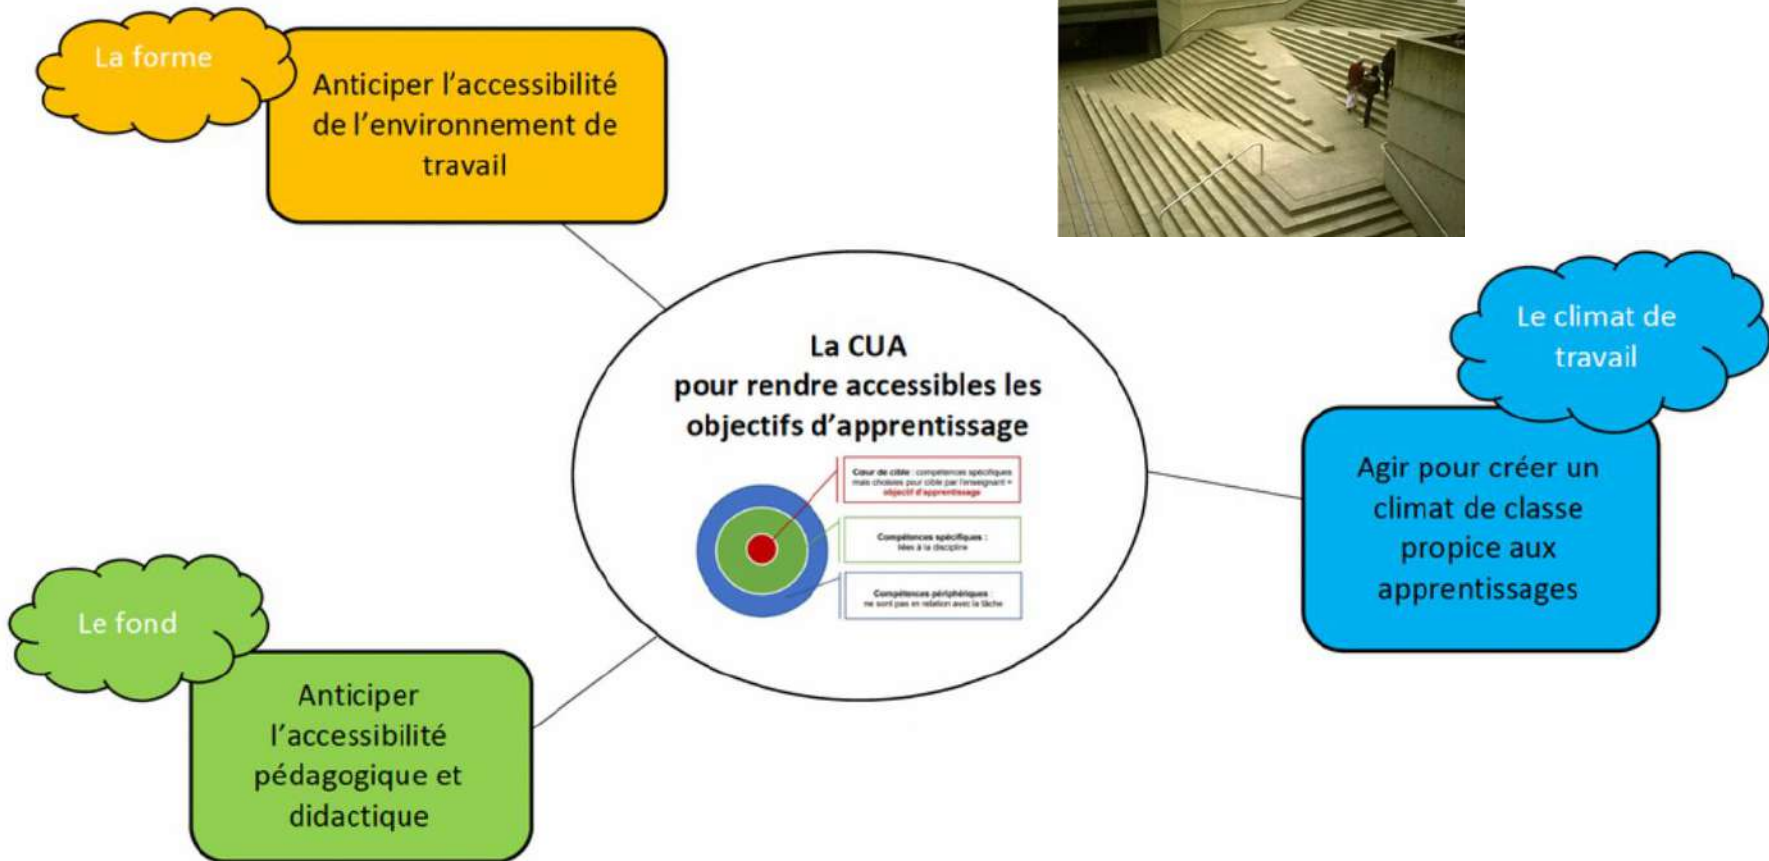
La forme

Anticiper l'accessibilité de l'environnement de travail

La CUA
pour rendre accessibles les objectifs d'apprentissage

Cœur de cible : compétences spécifiques mais choisies pour cible par l'enseignant = objectif d'apprentissage

Compétences spécifiques : liées à la discipline

Compétences périphériques : ne sont pas en relation avec la tâche

Le climat de travail

Agir pour créer un climat de classe propice aux apprentissages

Le fond

Anticiper l'accessibilité pédagogique et didactique